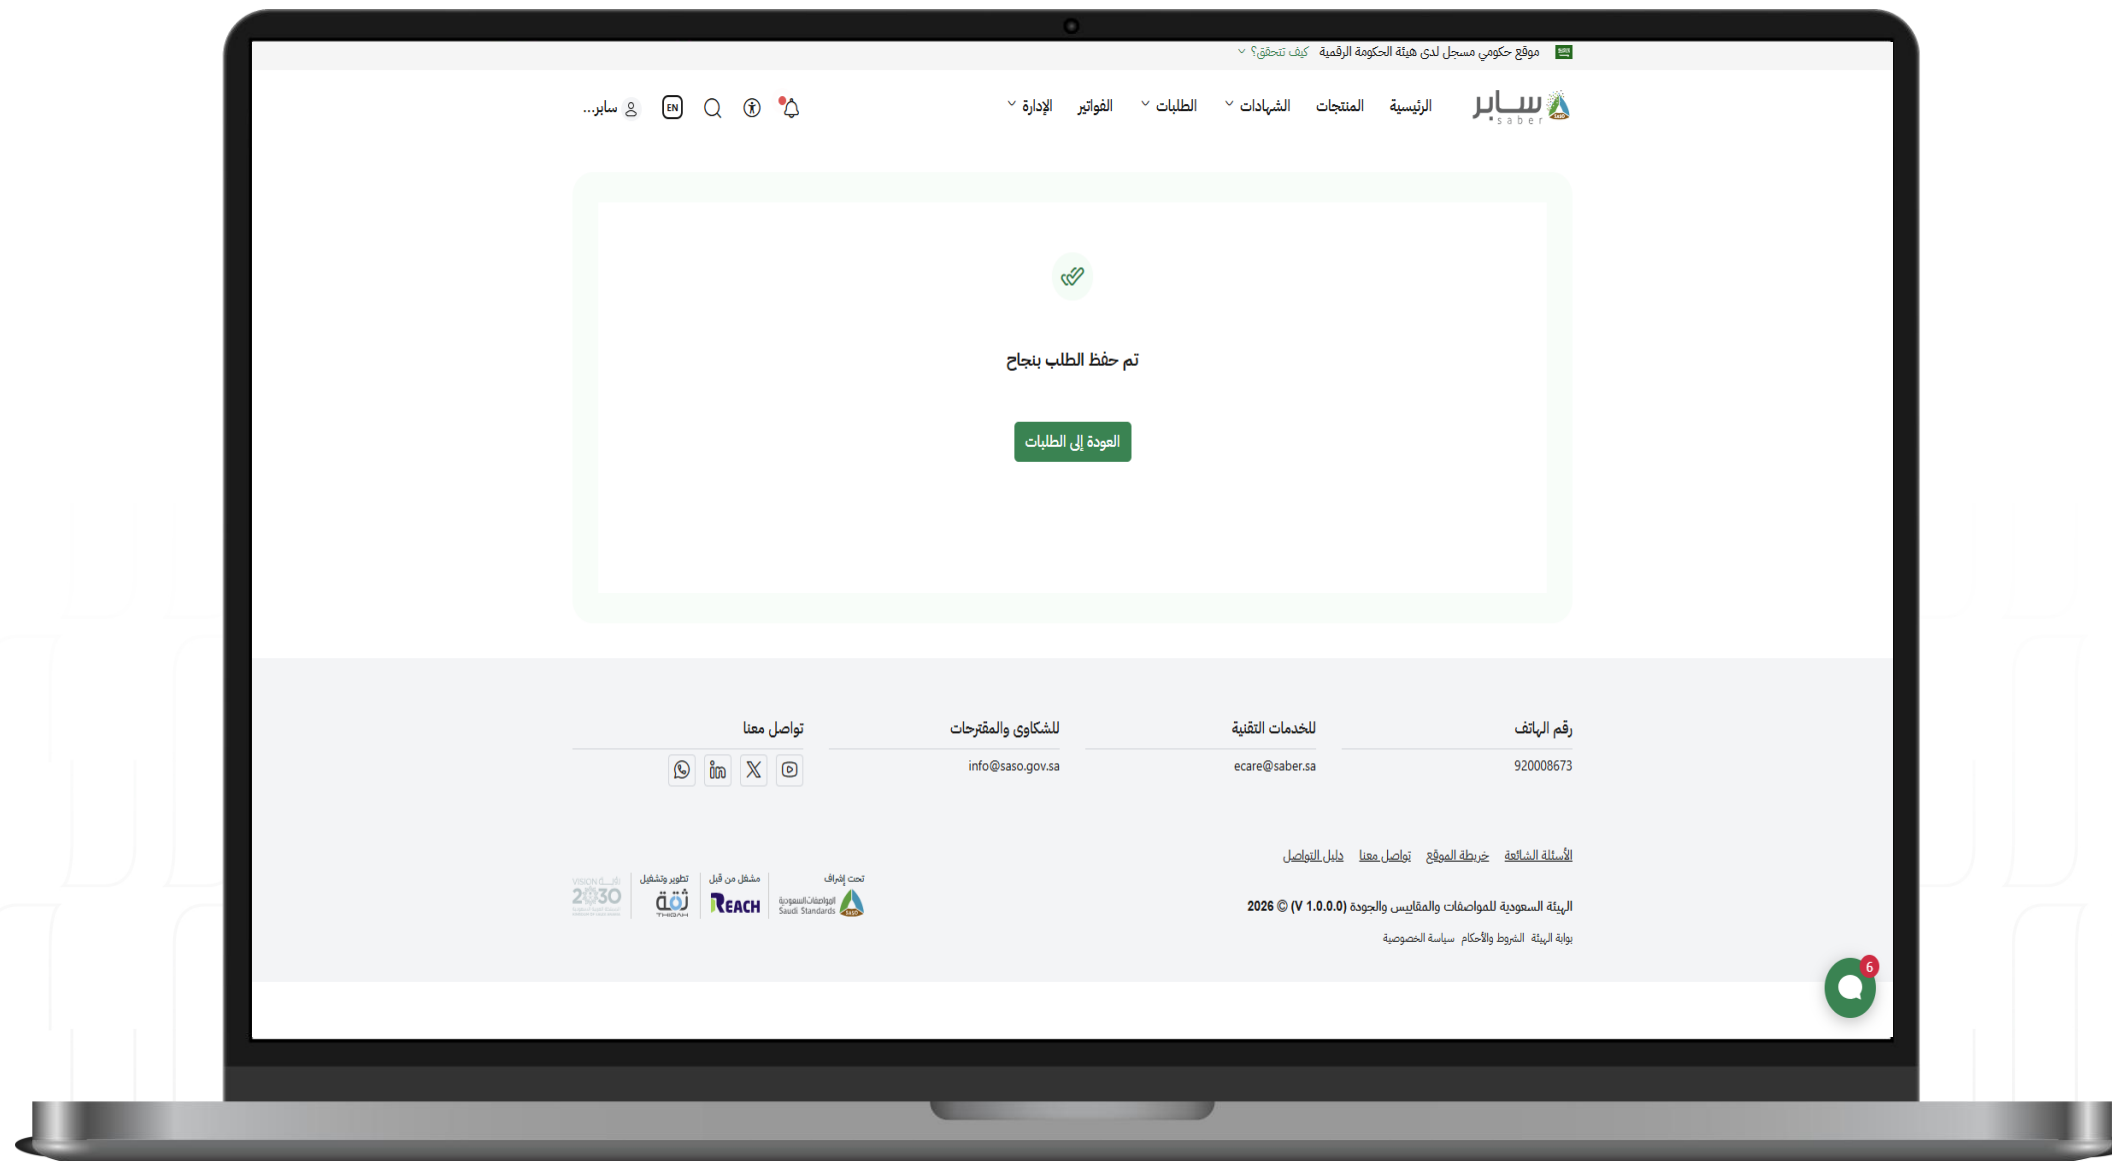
موقع حكومي مسجل لدى هيئة الحكومة الرقمية كيف تتحقق؟

سابر saber

الرئيسية المنتجات الشهادات الطلبات الفواتير الإدارة

EN سابر...

تم حفظ الطلب بنجاح

العودة إلى الطلبات

رقم الهاتف
920008673

للخدمات التقنية
ecare@saber.sa

للشكاوى والمقترحات
info@saso.gov.sa

تواصل معنا

الأسئلة الشائعة خريطة الموقع تواصل معنا دليل التواصل

الهيئة السعودية للمواصفات والمقاييس والجودة (V 1.0.0.0) © 2026

بوابة الهيئة الشروط والأحكام سياسة الخصوصية

تحت إشراف
الهيئة السعودية للمواصفات Saudi Standards SASO

مشغل من قبل
REACH

تطوير وتشغيل
ثقة THIQAH

VISION رؤية 2030

6